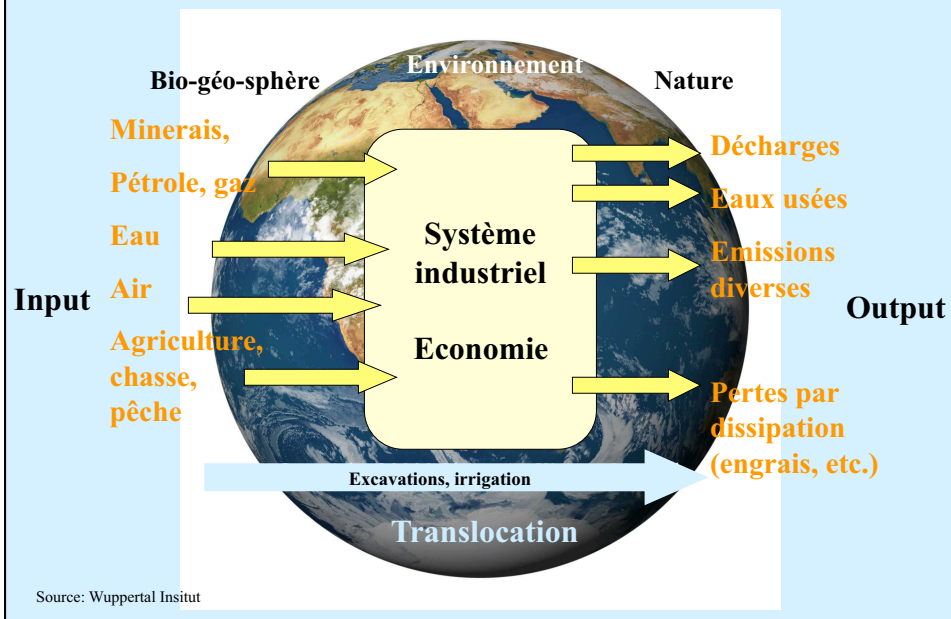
Bio-géo-sphère

Environnement

Nature

Minerais,

Pétrole, gaz

Eau

Air

Agriculture, chasse, pêche

Input

Système industriel

Economie

Décharges

Eaux usées

Emissions diverses

Pertes par dissipation (engrais, etc.)

Output

Excavations, irrigation

Translocation

Source: Wuppertal Insitut